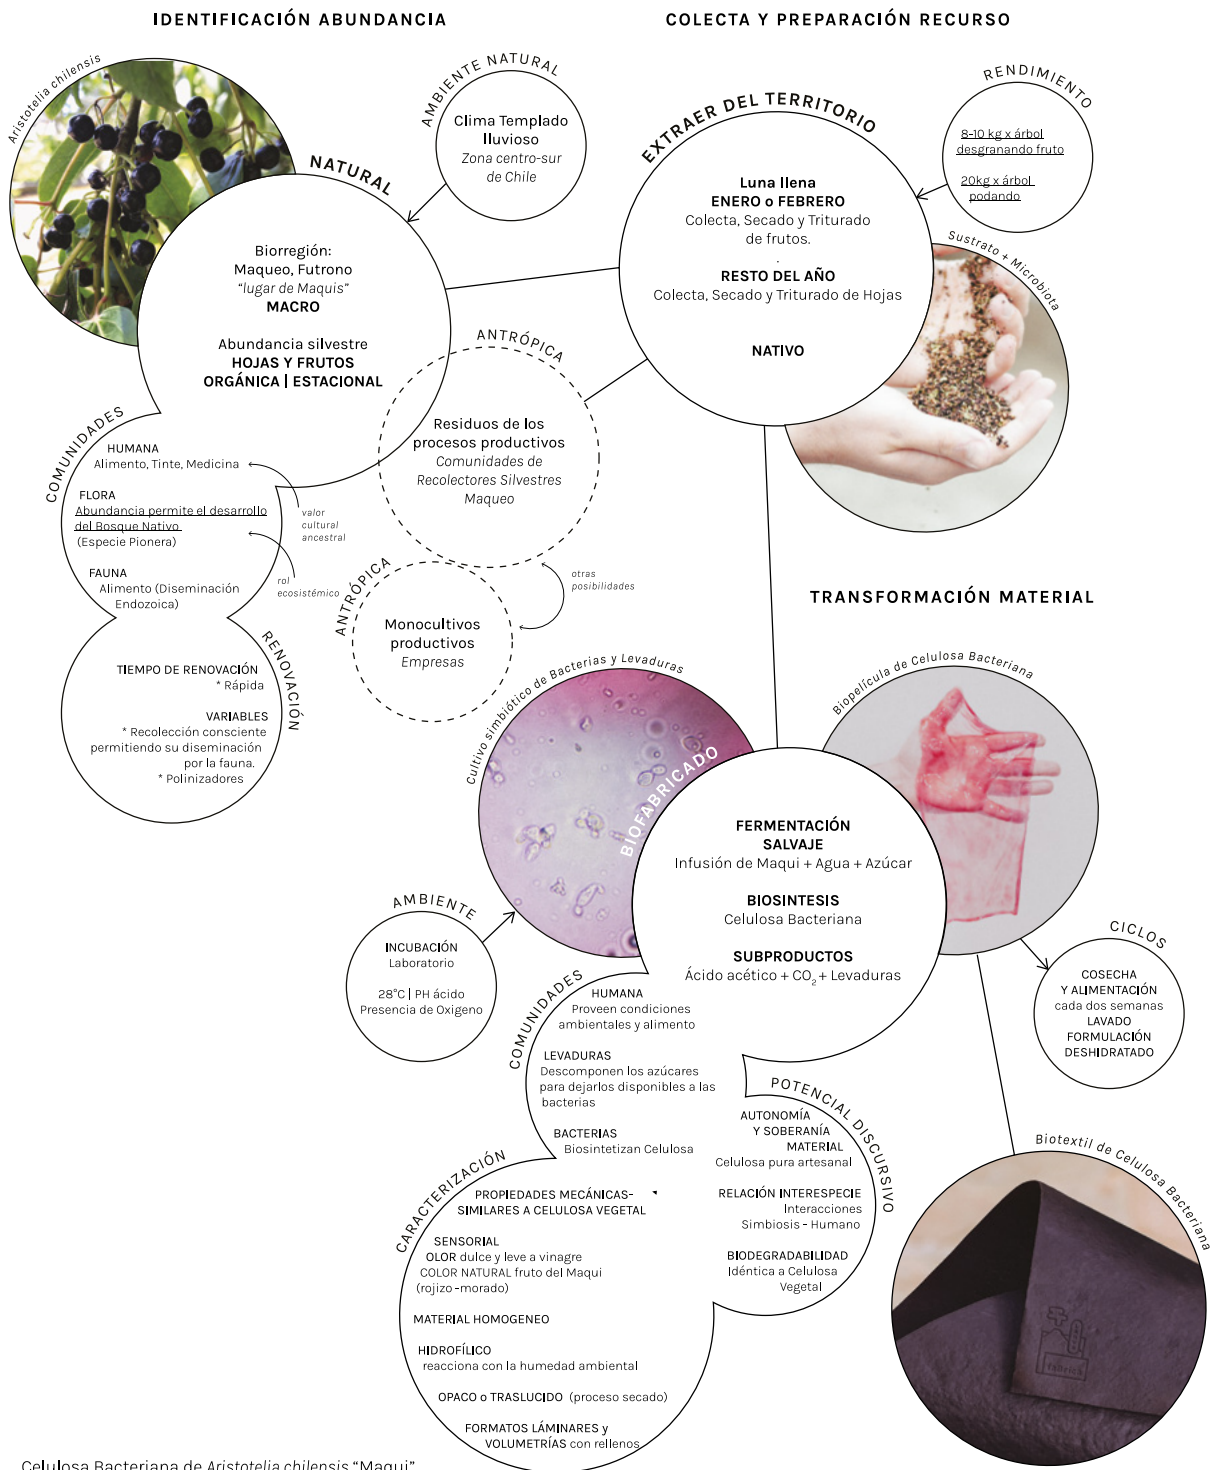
IDENTIFICACIÓN ABUNDANCIA

COLECTA Y PREPARACIÓN RECURSO

Aristotelia chilensis

AMBIENTE NATURAL

Clima Templado Lluvioso
Zona centro-sur de Chile

NATURAL

Biorregión:
Maqueo, Futrono
"lugar de Maquis"
MACRO

Abundancia silvestre
HOJAS Y FRUTOS
ORGÁNICA | ESTACIONAL

EXTRAER DEL TERRITORIO

Luna llena
ENERO o FEBRERO
Colecta, Secado y Triturado de frutos.

RESTO DEL AÑO
Colecta, Secado y Triturado de Hojas

NATIVO

RENDIMIENTO

8-10 kg x árbol desgranando fruto

20kg x árbol podando

Sustrato + Microbiota

ANTRÓPICA

Residuos de los procesos productivos
Comunidades de Recolectores Silvestres
Maqueo

COMUNIDADES

HUMANA
Alimento, Tinte, Medicina

FLORA
Abundancia permite el desarrollo del Bosque Nativo
(Especie Pionera)

FAUNA
Alimento (Diseminación Endozoica)

valor cultural ancestral

rol ecosistémico

ANTRÓPICA

Monocultivos productivos
Empresas

otras posibilidades

RENOVACIÓN

TIEMPO DE RENOVACIÓN
* Rápida

VARIABLES
* Recolección consciente permitiendo su diseminación por la fauna.
* Polinizadores

TRANSFORMACIÓN MATERIAL

Cultivo simbiótico de Bacterias y Levaduras

BIOFABRICADO

Biopelícula de Celulosa Bacteriana

FERMENTACIÓN SALVAJE
Infusión de Maqui + Agua + Azúcar

BIOSINTESIS
Celulosa Bacteriana

SUBPRODUCTOS
Ácido acético + $CO_2$ + Levaduras

AMBIENTE

INCUBACIÓN
Laboratorio

28°C | PH ácido
Presencia de Oxigeno

CICLOS

COSECHA Y ALIMENTACIÓN
cada dos semanas
LAVADO
FORMULACIÓN
DESHIDRATADO

COMUNIDADES

HUMANA
Proveen condiciones ambientales y alimento

LEVADURAS
Descomponen los azúcares para dejarlos disponibles a las bacterias

BACTERIAS
Biosintetizan Celulosa

POTENCIAL DISCURSIVO

AUTONOMÍA Y SOBERANÍA MATERIAL
Celulosa pura artesanal

RELACIÓN INTERESPECIE
Interacciones
Simbiosis - Humano

BIODEGRADABILIDAD
Idéntica a Celulosa Vegetal

CARACTERIZACIÓN

PROPIEDADES MECÁNICAS-SIMILARES A CELULOSA VEGETAL

SENSORIAL
OLOR dulce y leve a vinagre
COLOR NATURAL fruto del Maqui (rojizo-morado)

MATERIAL HOMOGENEO

HIDROFÍLICO
reacciona con la humedad ambiental

OPACO o TRASLUCIDO (proceso secado)

FORMATOS LÁMINARES y VOLUMETRÍAS con rellenos

Biotextil de Celulosa Bacteriana

Celulosa Bacteriana de Aristotelia chilensis "Maqui"